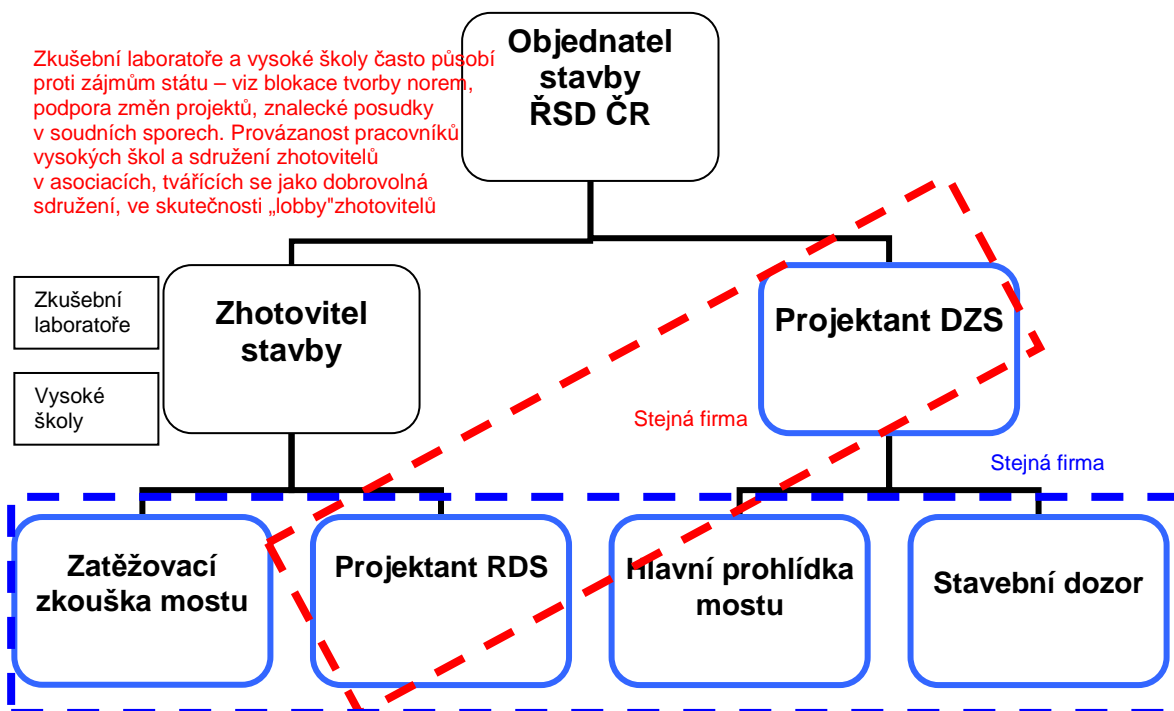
Zkušební laboratoře a vysoké školy často působí proti zájmům státu – viz blokace tvorby norem, podpora změn projektů, znalecké posudky v soudních sporech. Provázanost pracovníků vysokých škol a sdružení zhotovitelů v asociacích, tvářících se jako dobrovolná sdružení, ve skutečnosti „lobby"zhotovitelů

Objednatel stavby ŘSD ČR

Zkušební laboratoře

Vysoké školy

Zhotovitel stavby

Projektant DZS

Stejná firma

Stejná firma

Zatěžovací zkouška mostu

Projektant RDS

Hlavní prohlídka mostu

Stavební dozor